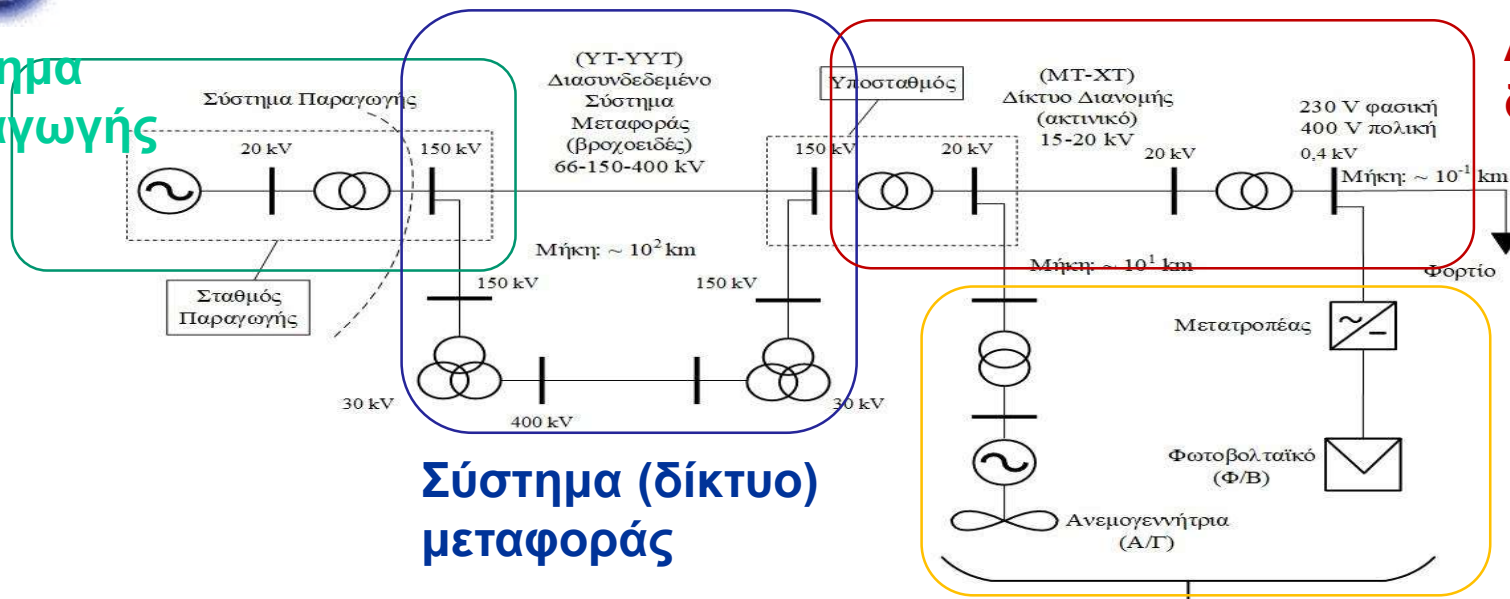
ημα
γωγής

Σύστημα Παραγωγής

20 kV

150 kV

Σταθμός Παραγωγής

(ΥΤ-ΥΥΤ) Διασυνδεδεμένο Σύστημα Μεταφοράς (βροχοειδές) 66-150-400 kV

Μήκη: ~ $10^2$ km

150 kV

150 kV

30 kV

400 kV

30 kV

Σύστημα (δίκτυο) μεταφοράς

Υποσταθμός

150 kV

20 kV

(ΜΤ-ΧΤ) Δίκτυο Διανομής (ακτινικό) 15-20 kV

20 kV

Μήκη: ~ $10^1$ km

230 V φασική
400 V πολική

0,4 kV

Μήκη: ~ $10^{-1}$ km

Φορτίο

Μετατροπέας

Φωτοβολταϊκό (Φ/Β)

Ανεμογεννήτρια (Α/Γ)

Δ
δ